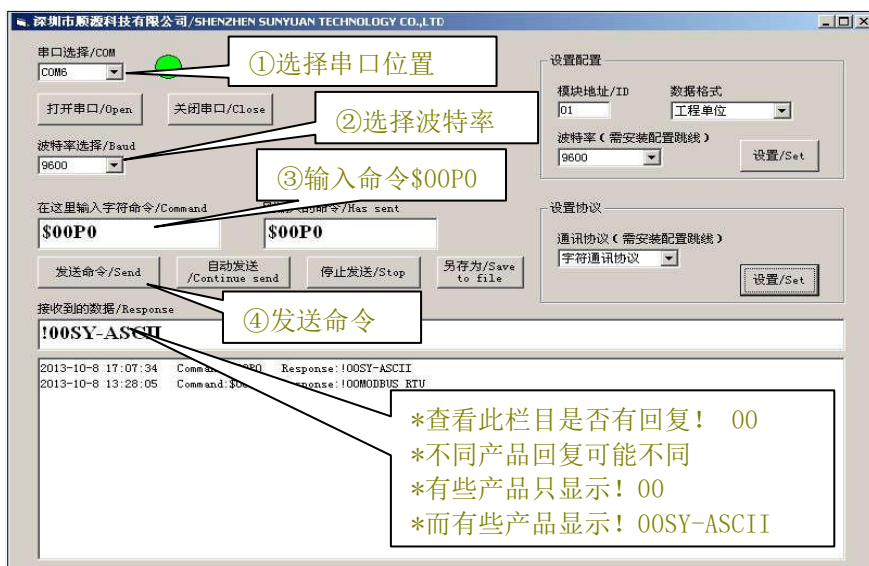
深圳市顺源科技有限公司/SHENZHEN SUNYUAN TECHNOLOGY CO.,LTD

串口选择/COM
COM6
①选择串口位置
打开串口/Open
关闭串口/Close
②选择波特率
波特率选择/Baud
9600
③输入命令$00P0
在这里输入字符命令/Command
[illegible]命令/Has sent
$00P0
$00P0
发送命令/Send
自动发送 /Continue send
停止发送/Stop
另存为/Save to file
④发送命令
接收到的数据/Response
!00SY-ASCII
2013-10-8 17:07:34 Command:$00P0 Response:!00SY-ASCII
2013-10-8 13:28:05 Command:$00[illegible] Response:!00MODBUS_RTU

设置配置
模块地址/ID
01
数据格式
工程单位
波特率（需安装配置跳线）
9600
设置/Set
设置协议
通讯协议（需安装配置跳线）
字符通讯协议
设置/Set

*查看此栏目是否有回复！ 00
*不同产品回复可能不同
*有些产品只显示！00
*而有些产品显示！00SY-ASCII